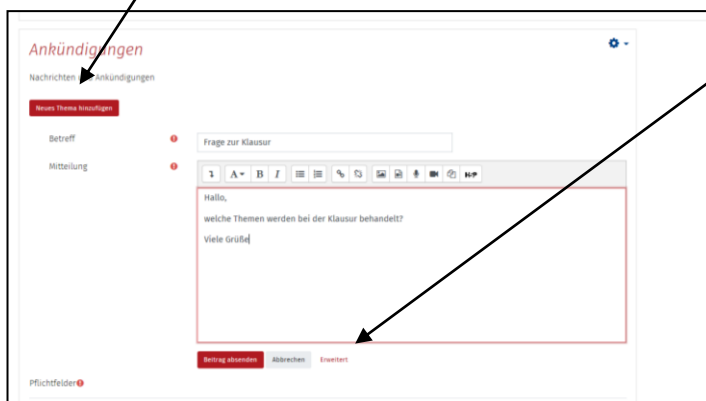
Ankündigungen

Nachrichten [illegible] Ankündigungen

Neues Thema hinzufügen

Betreff

Frage zur Klausur

Mitteilung

Hallo,

welche Themen werden bei der Klausur behandelt?

Viele Grüße

Beitrag absenden

Abbrechen

Erweitert

Pflichtfelder